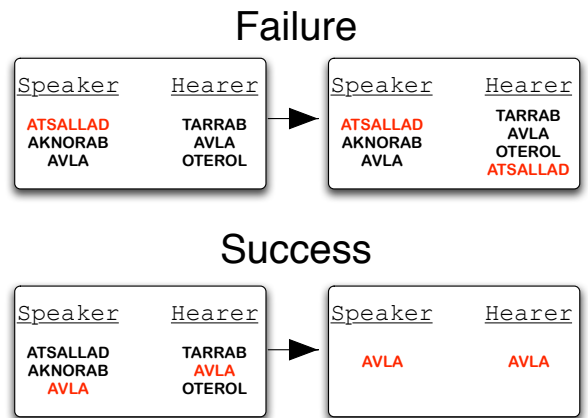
Failure

Speaker
ATSALLAD
AKNORAB
AVLA

Hearer
TARRAB
AVLA
OTEROL

Speaker
ATSALLAD
AKNORAB
AVLA

Hearer
TARRAB
AVLA
OTEROL
ATSALLAD

Success

Speaker
ATSALLAD
AKNORAB
AVLA

Hearer
TARRAB
AVLA
OTEROL

Speaker
AVLA

Hearer
AVLA